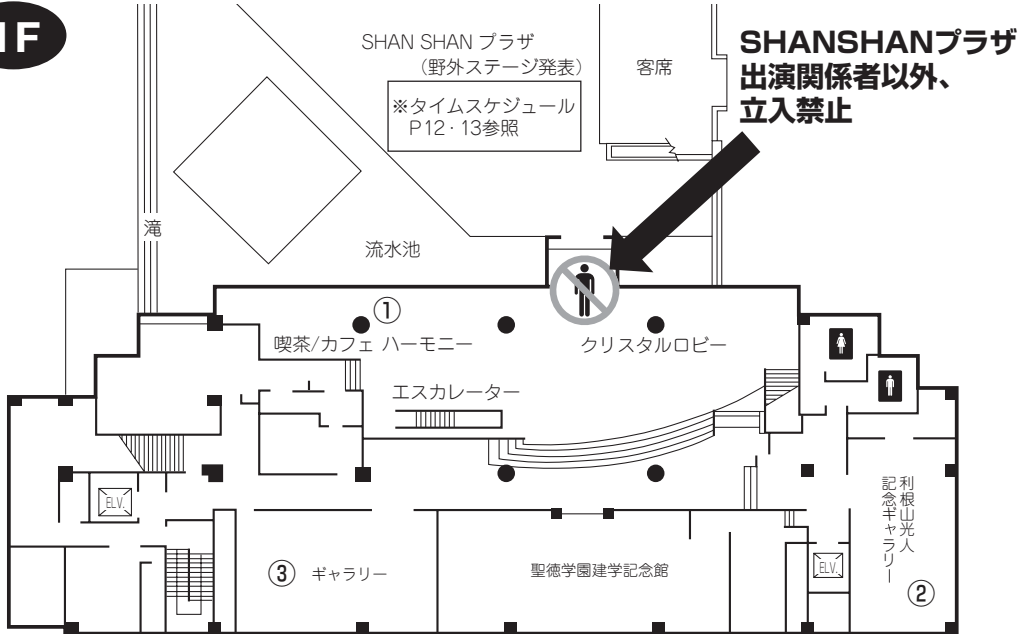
1F

SHAN SHAN プラザ
(野外ステージ発表)

※タイムスケジュール
P12・13参照

客席

SHANSHANプラザ
出演関係者以外、
立入禁止

滝

流水池

①

喫茶/カフェ ハーモニー

クリスタルロビー

エスカレーター

ELV.

③ ギャラリー

聖徳学園建学記念館

ELV.

利根山光人
記念ギャラリー

②